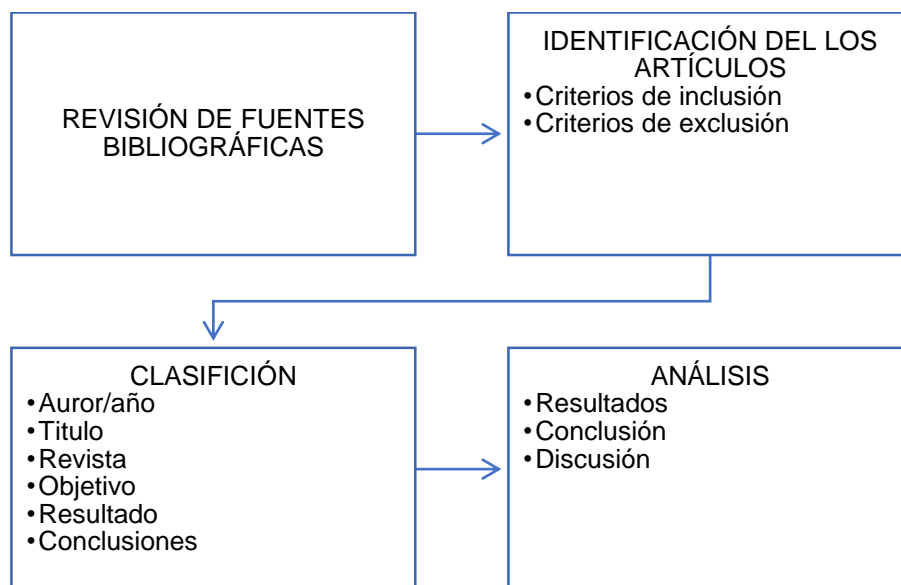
REVISIÓN DE FUENTES BIBLIOGRÁFICAS

IDENTIFICACIÓN DEL LOS ARTÍCULOS
•Criterios de inclusión
•Criterios de exclusión

CLASIFICIÓN
•Auror/año
•Titulo
•Revista
•Objetivo
•Resultado
•Conclusiones

ANÁLISIS
•Resultados
•Conclusión
•Discusión